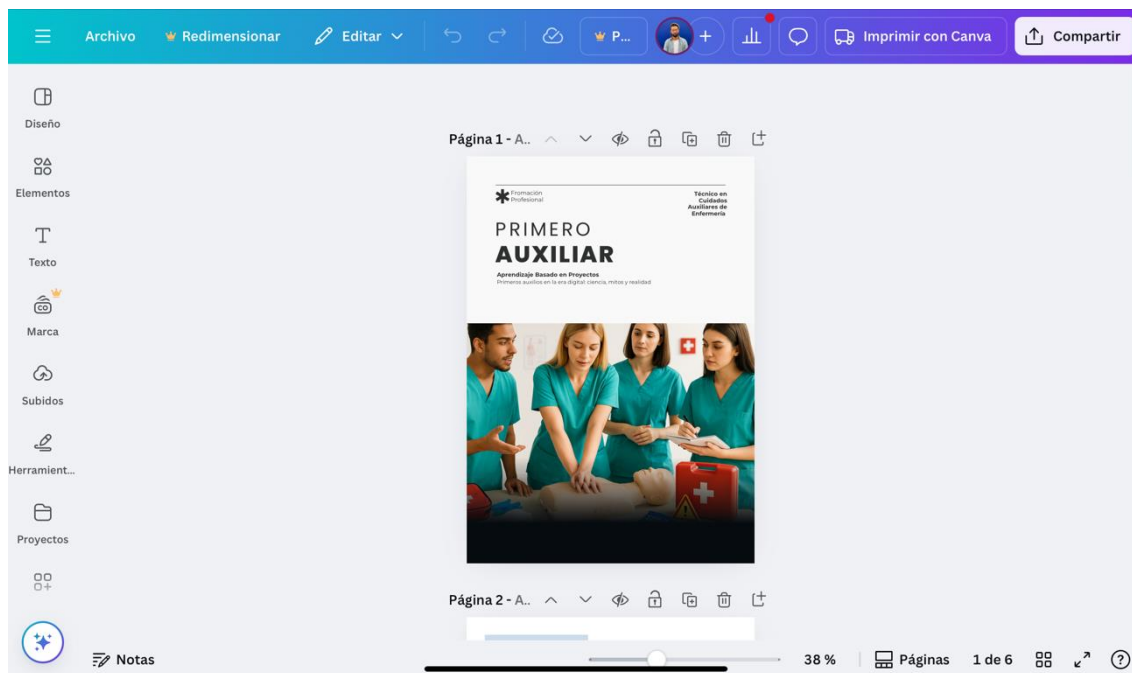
Archivo Redimensionar Editar P... Imprimir con Canva Compartir

Diseño
Elementos
Texto
Marca
Subidos
Herramient...
Proyectos

Página 1 - A..

Formación Profesional

Técnico en Cuidados Auxiliares de Enfermería

PRIMERO
AUXILIAR

Aprendizaje Basado en Proyectos
Primeros auxilios en la era digital: ciencia, mitos y realidad

Página 2 - A..

Notas
38 %
Páginas
1 de 6